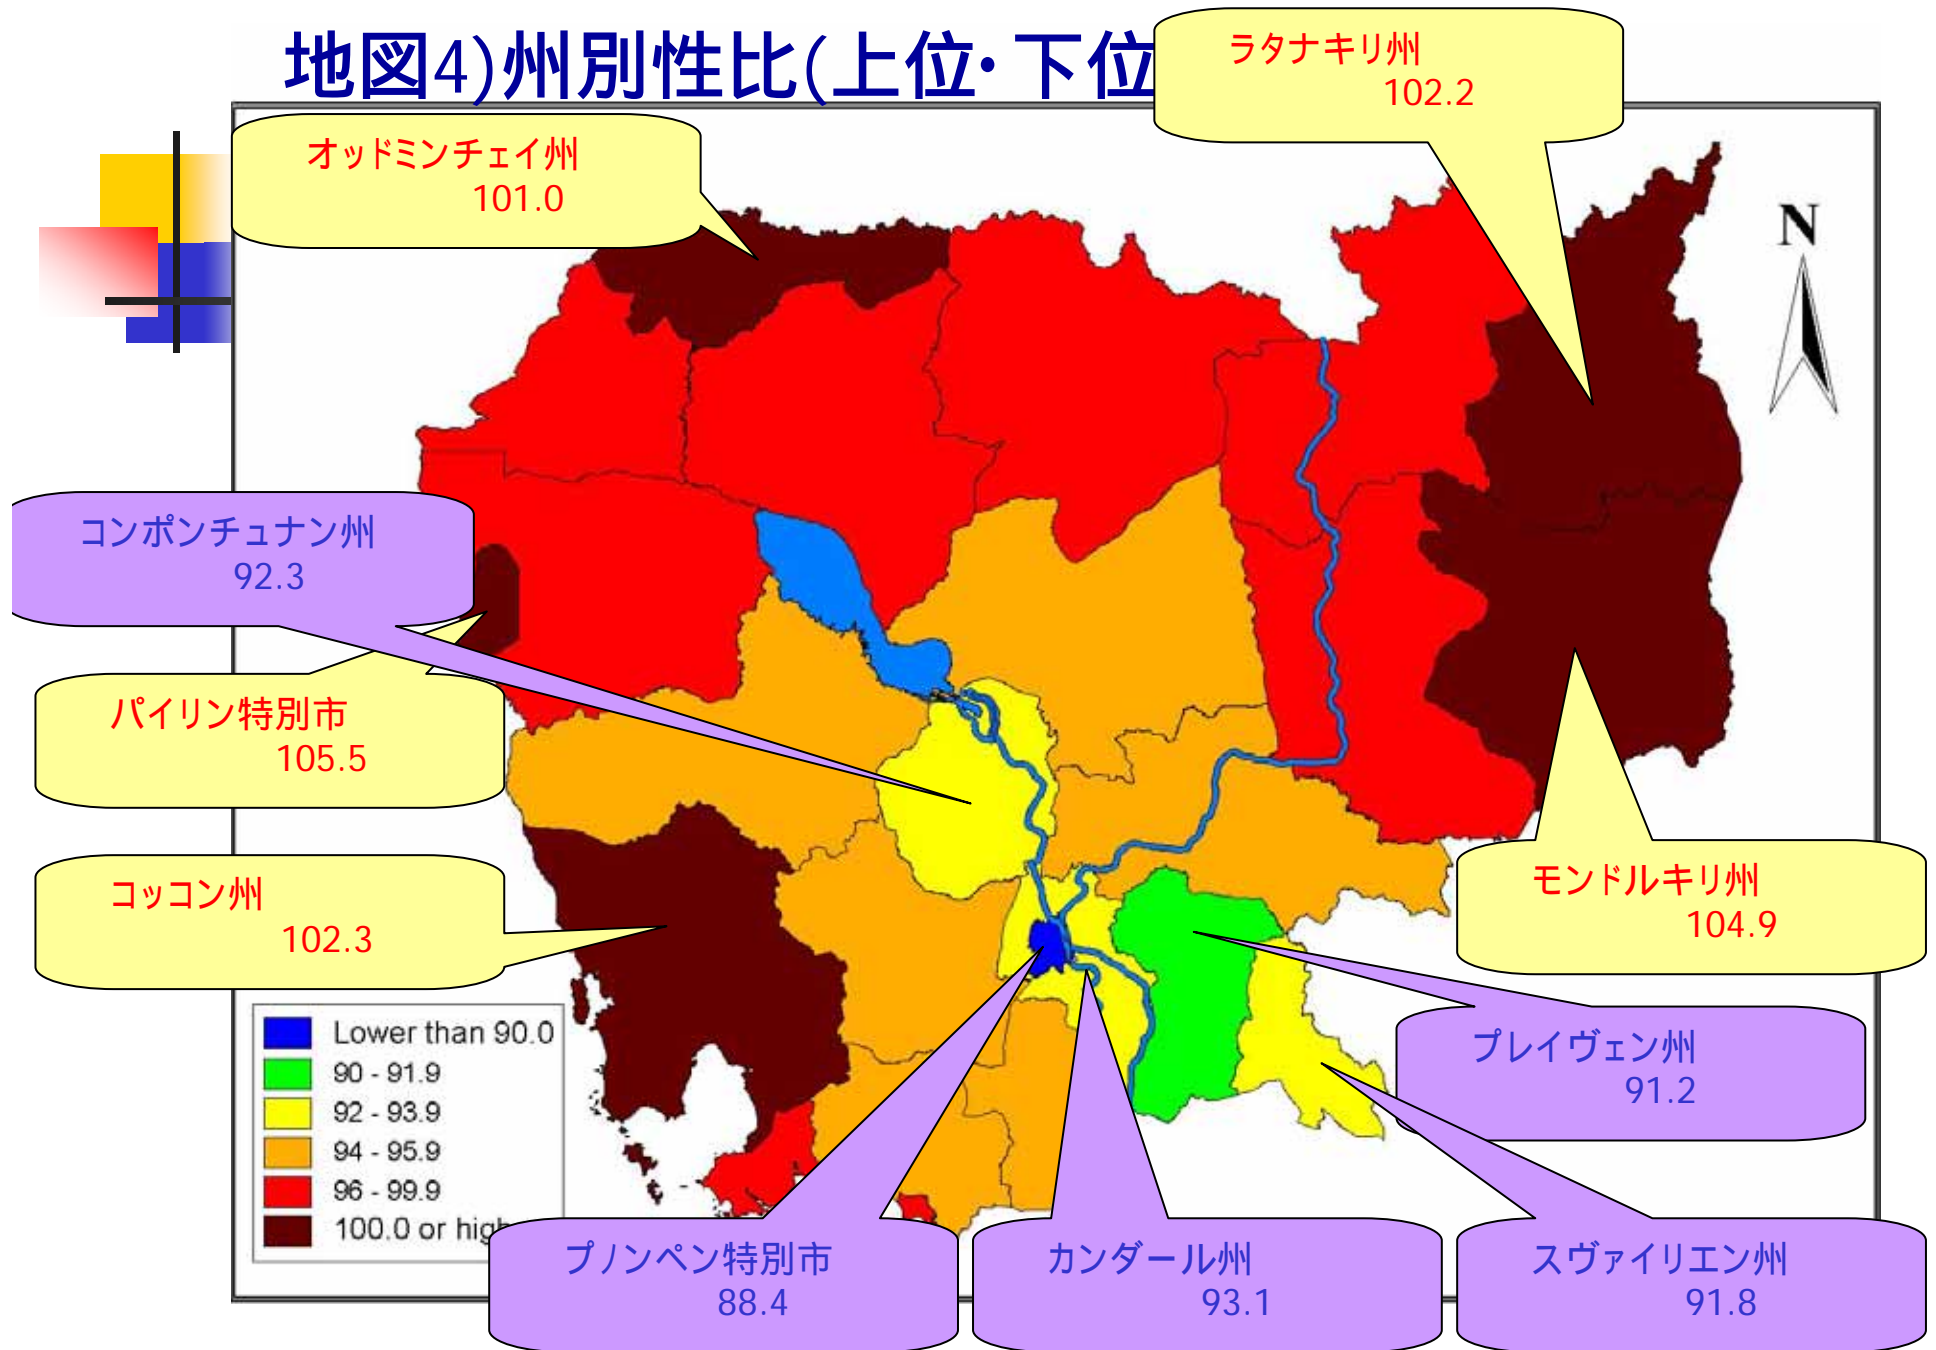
地図4)州別性比(上位·下位

ラタナキリ州
102.2

オッドミンチェイ州
101.0

N

コンポンチュナン州
92.3

パイリン特別市
105.5

コッコン州
102.3

モンドルキリ州
104.9

プレイヴェン州
91.2

Lower than 90.0
90 - 91.9
92 - 93.9
94 - 95.9
96 - 99.9
100.0 or hig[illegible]

プノンペン特別市
88.4

カンダール州
93.1

スヴァイリエン州
91.8